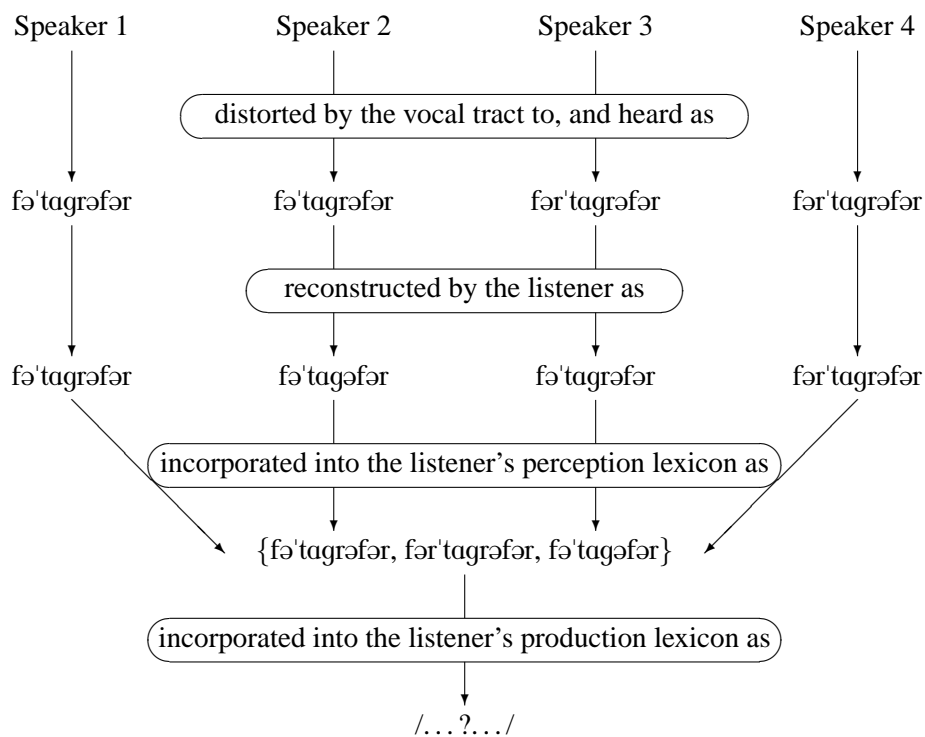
Speaker 1

Speaker 2

Speaker 3

Speaker 4

distorted by the vocal tract to, and heard as

fəˈtɑgrəfər

fəˈtɑgrəfər

fərˈtɑgrəfər

fərˈtɑgrəfər

reconstructed by the listener as

fəˈtɑgrəfər

fəˈtɑgəfər

fəˈtɑgrəfər

fərˈtɑgrəfər

incorporated into the listener's perception lexicon as

{fəˈtɑgrəfər, fərˈtɑgrəfər, fəˈtɑgəfər}

incorporated into the listener's production lexicon as

/. . . ?. . . /